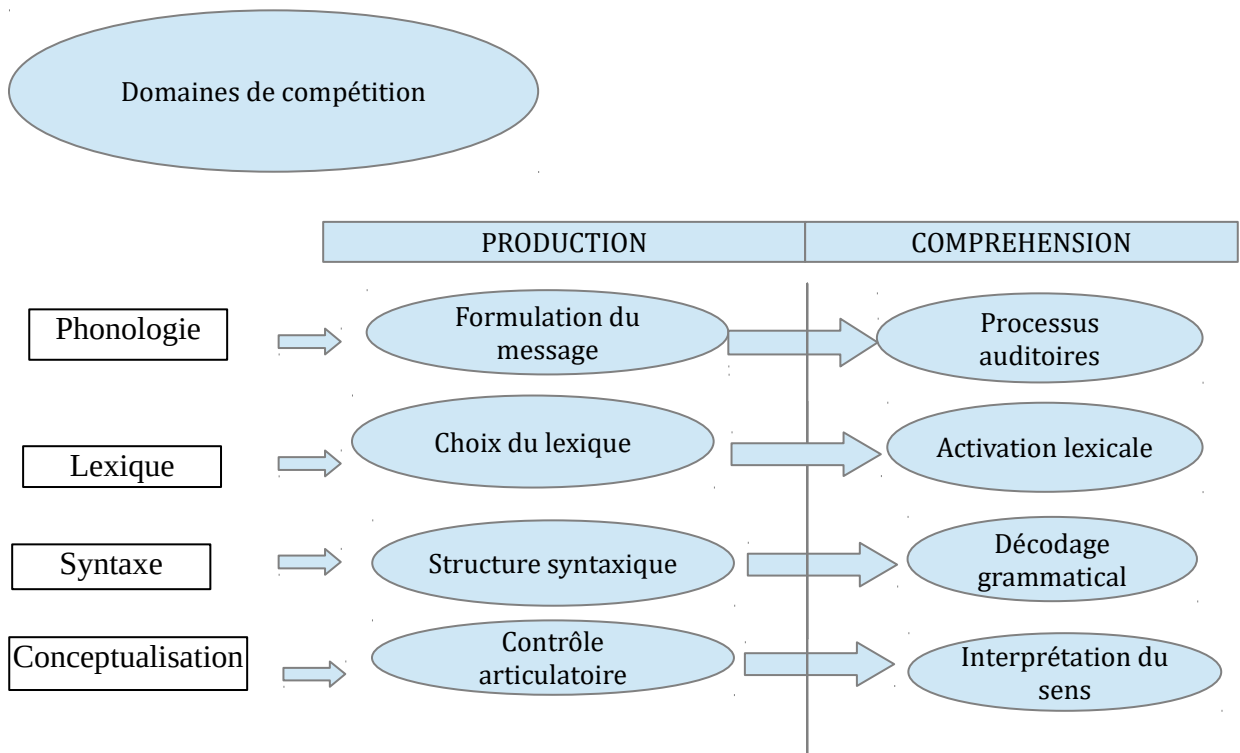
Domaines de compétition

| PRODUCTION | COMPREHENSION |
|---|---|

Phonologie

Formulation du message

Processus auditoires

Lexique

Choix du lexique

Activation lexicale

Syntaxe

Structure syntaxique

Décodage grammatical

Conceptualisation

Contrôle articulatoire

Interprétation du sens